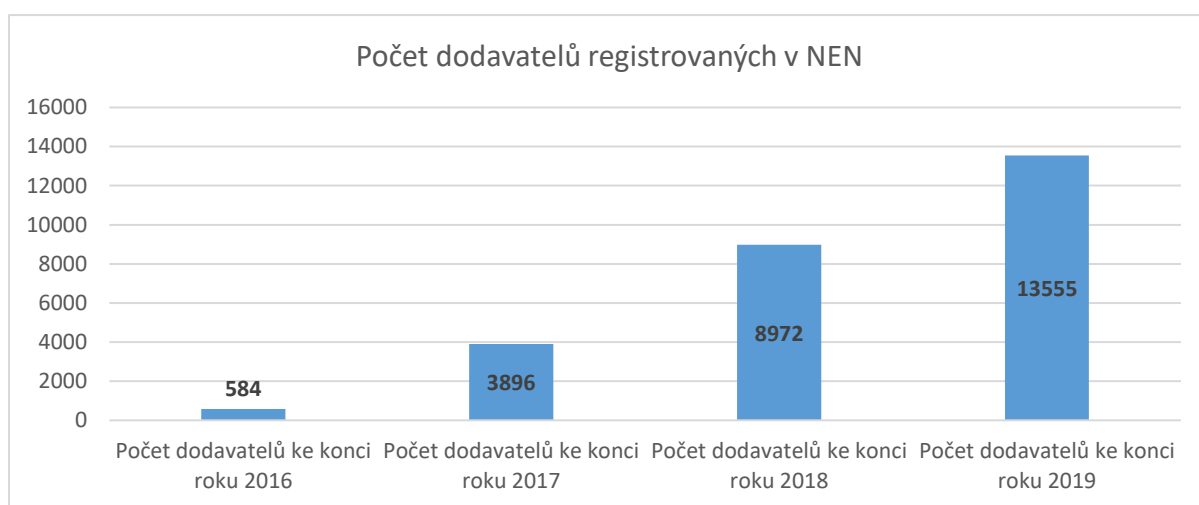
Počet dodavatelů registrovaných v NEN

16000
14000
12000
10000
8000
6000
4000
2000
0

584
3896
8972
13555

Počet dodavatelů ke konci roku 2016
Počet dodavatelů ke konci roku 2017
Počet dodavatelů ke konci roku 2018
Počet dodavatelů ke konci roku 2019